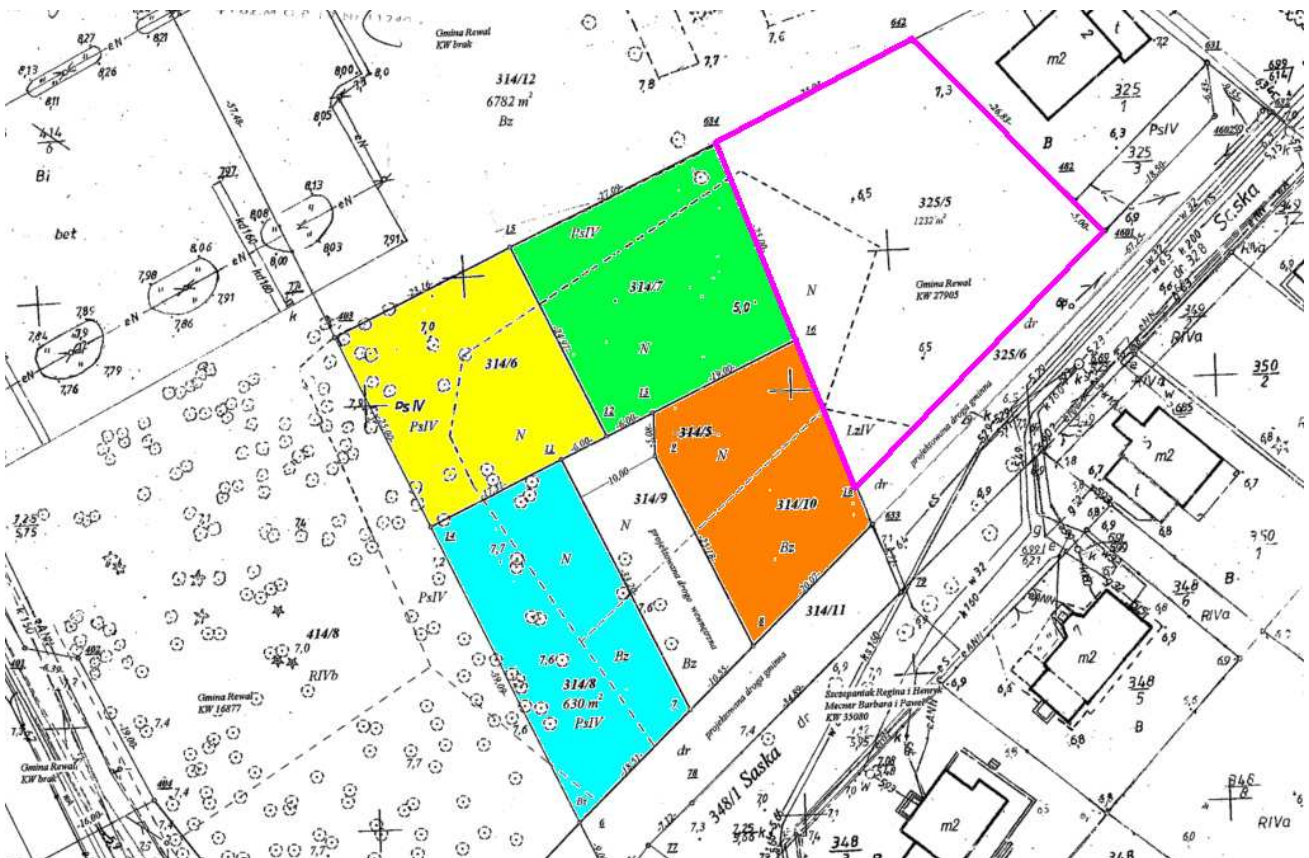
Gmina Rewal
KW brak

314/12
6782 m²
Bz

642
7,3
m2
325
1
B
PsIV
325
3
482
325/5
1232 m²
Gmina Rewal
KW 27905
6,5
N
dr
325/6
Saska

8,27
8,21
8,13
8,26
8,11
8,00
8,0
8,05
414
6
Bi
bet
8,13
8,06
8,08
8,03
7,91
7,98
8,06
7,91
7,86
7,85
7,84
7,9
7,76
7,79
7,7
7,8

PsIV
314/7
5,0
N
314/6
7,0
PsIV
N
314/5
N
314/10
Bz
LzIV
314/9
N
10,00
projektowana droga wewnętrzna
314/11
Bz
16,55
projektowana droga gminna
dr
348/1 Saska
7,7
N
7,6
Bz
314/8
630 m²
PsIV
PsIV
414/8
RIVb
Gmina Rewal
KW 16877
Gmina Rewal
KW brak
7,25
5,75
7,4
7,4
7,7
6,9

350
2
m2
t
6,7
6,8
350
1
B
348
6
RIVa
m2
348
5
B
6,5
6,8
6,9
6,8
348
8
RIVa
m2
348
Szczepaniak Regina i Henryk
Mecner Barbara i Paweł
KW 35080
699
RIVa
6,9
6,3
dr